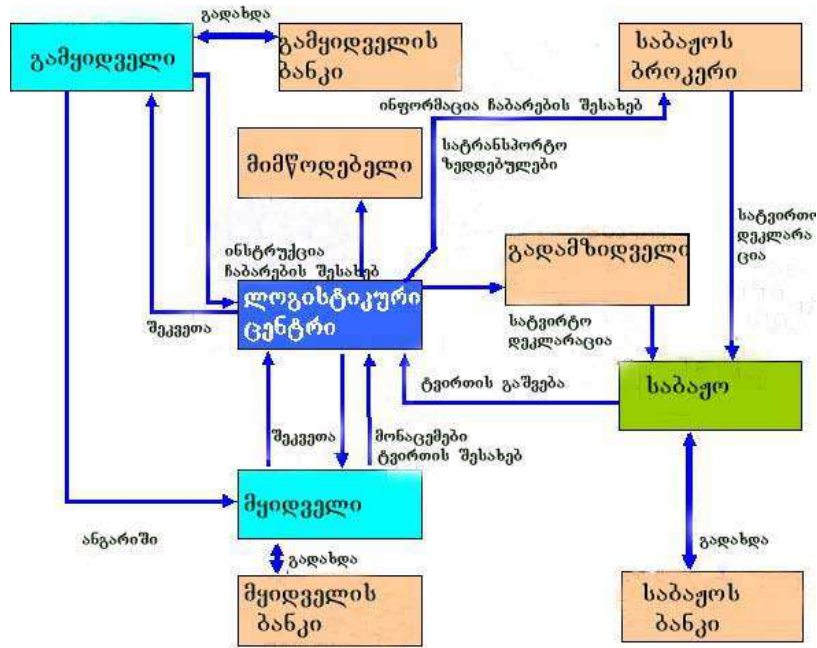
გადახდა

გამყიდველი

გამყიდველის ბანკი

საბაჟოს ბროკერი

ინფორმაცია ჩაბარების შესახებ

მიმწოდებელი

სატრანსპორტო ზედდებულები

სატვირთო დეკლარაცია

ინსტრუქცია ჩაბარების შესახებ

გადამზიდველი

შეკვეთა

ლოგისტიკური ცენტრი

სატვირთო დეკლარაცია

ტვირთის გაშვება

საბაჟო

შეკვეთა

მონაცემები ტვირთის შესახებ

მყიდველი

ანგარიში

გადახდა

გადახდა

მყიდველის ბანკი

საბაჟოს ბანკი